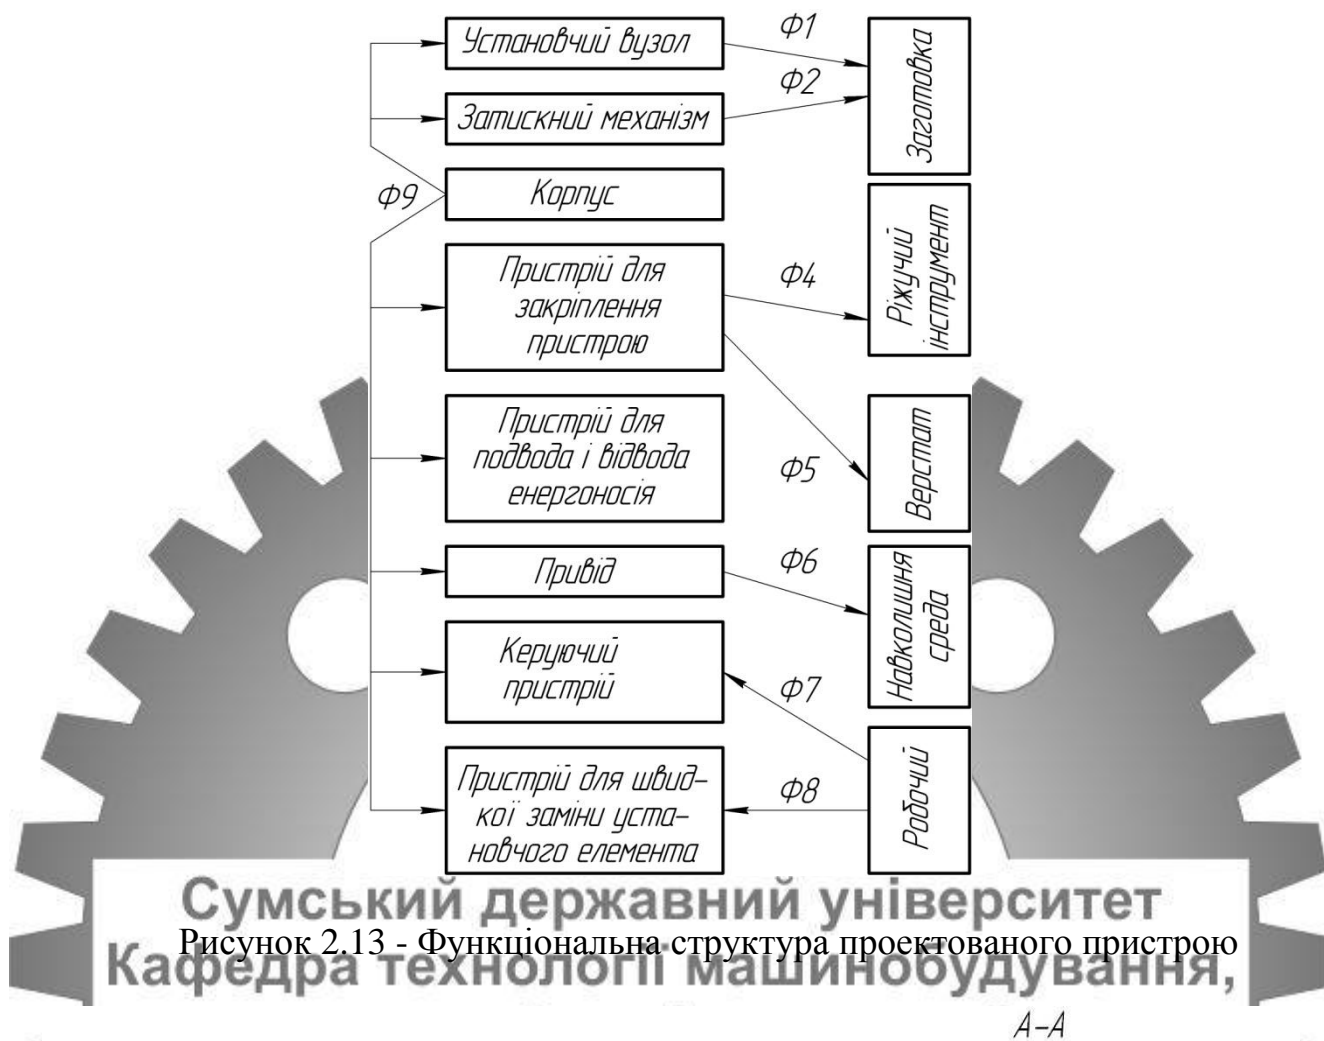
Установчий вузол

Ф1

Затискний механізм

Ф2

Заготовка

Ф9

Корпус

Пристрій для закріплення пристрою

Ф4

Ріжучий інструмент

Пристрій для подвода і відвода енергоносія

Ф5

Верстат

Привід

Ф6

Навколишня среда

Керуючий пристрій

Ф7

Пристрій для швидкої заміни установчого елемента

Ф8

Робочий

Сумський державний університет

Рисунок 2.13 - Функціональна структура проектованого пристрою

Кафедра технології машинобудування,

А–А